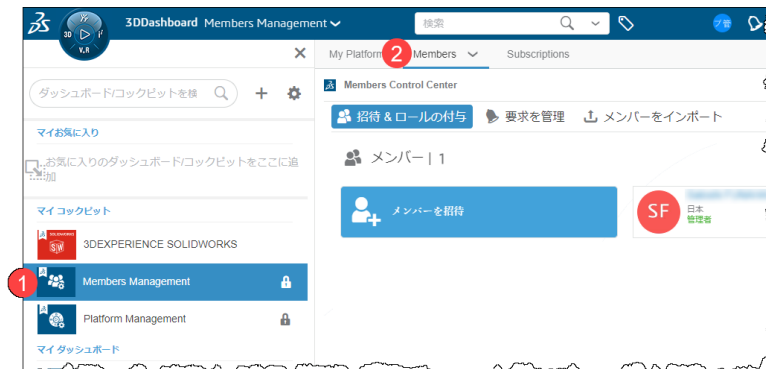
3D V,R 3DDashboard Members Management

検索

プ管

My Platform 2 Members Subscriptions

Members Control Center

招待 & ロールの付与 要求を管理 メンバーをインポート

メンバー | 1

メンバーを招待

SF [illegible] 日本 管理者

ダッシュボード/コックピットを検

マイお気に入り

お気に入りのダッシュボード/コックピットをここに追加

マイ コックピット

SOLIDWORKS 3DEXPERIENCE SOLIDWORKS

1 Members Management

Platform Management

マイ ダッシュボード